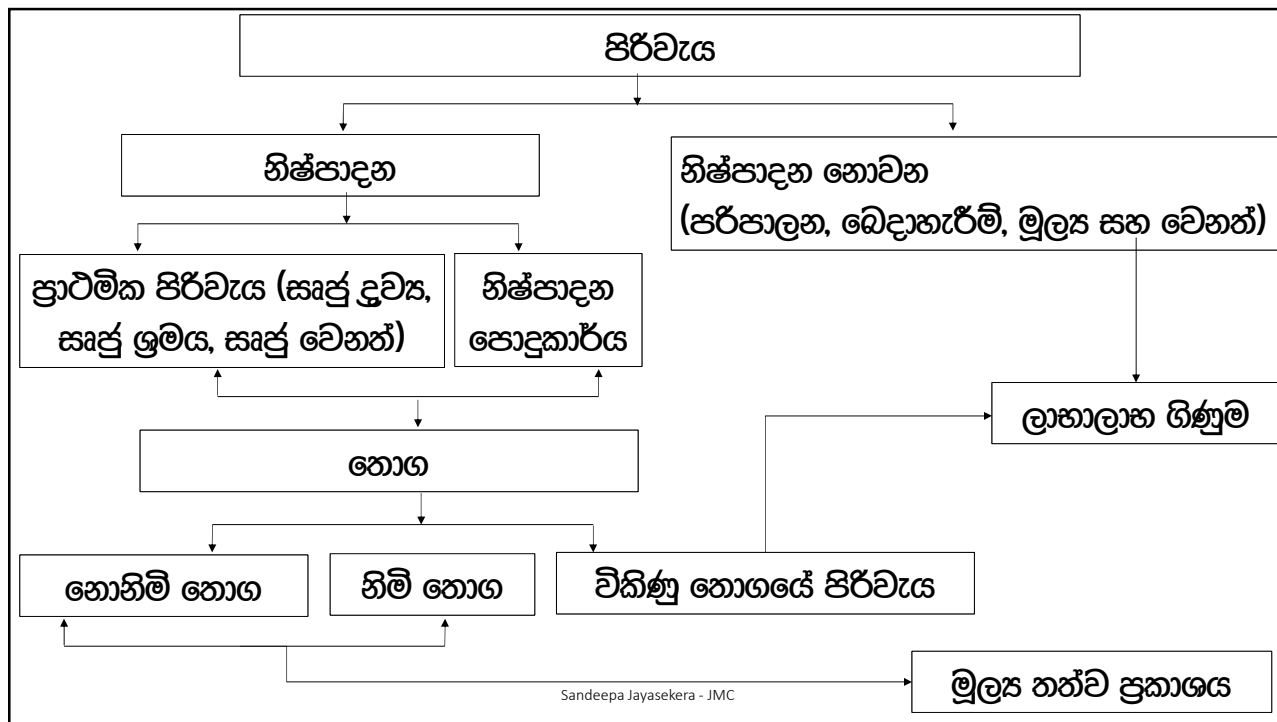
පිරිවැය

නිෂ්පාදන

නිෂ්පාදන නොවන (පරිපාලන, බෙදාහැරීම්, මූල්‍ය සහ වෙනත්)

ප්‍රාථමික පිරිවැය (සෘජු ද්‍රව්‍ය, සෘජු ශ්‍රමය, සෘජු වෙනත්)

නිෂ්පාදන පොදුකාර්ය

ලාභාලාභ ගිණුම

තොග

නොනිමි තොග

නිමි තොග

විකිණු තොගයේ පිරිවැය

මූල්‍ය තත්ව ප්‍රකාශය

Sandeepa Jayasekera - JMC